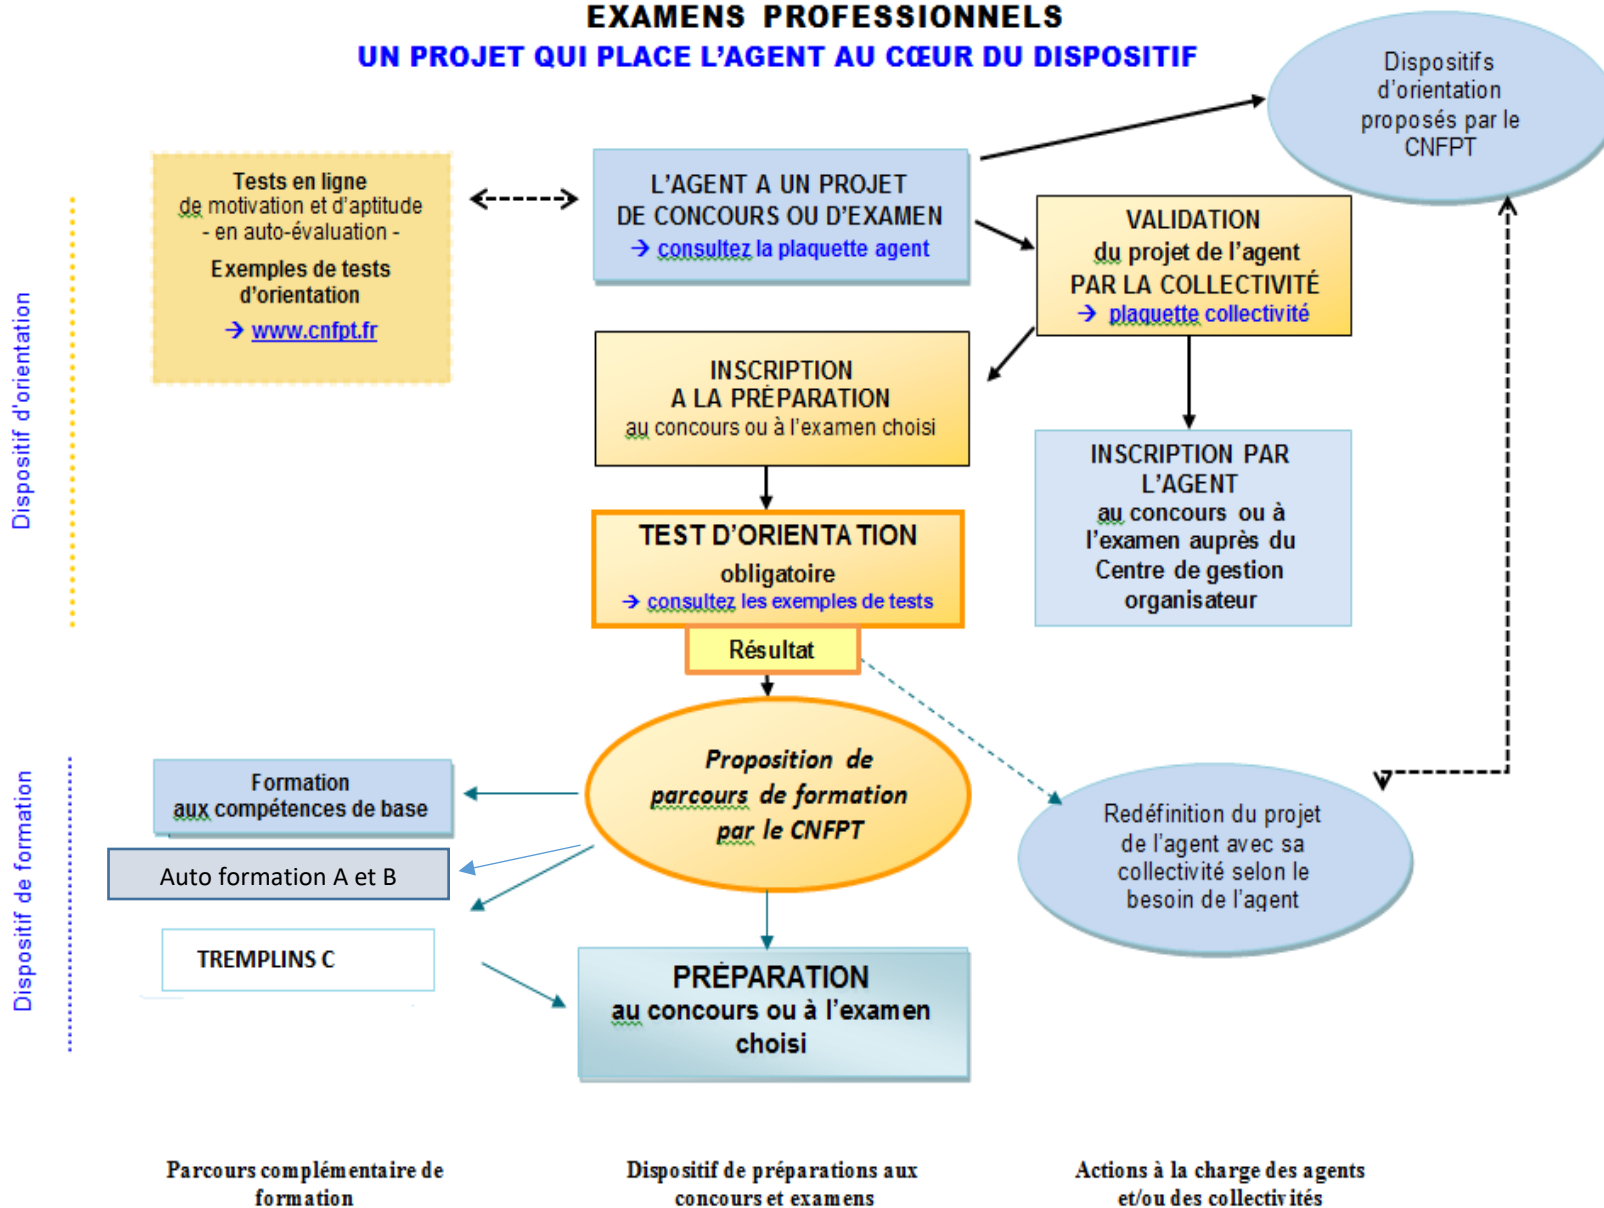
EXAMENS PROFESSIONNELS
UN PROJET QUI PLACE L'AGENT AU CŒUR DU DISPOSITIF

Dispositifs d'orientation proposés par le CNFPT

Dispositif d'orientation

Tests en ligne de motivation et d'aptitude - en auto-évaluation -
Exemples de tests d'orientation
→ www.cnfpt.fr

L'AGENT A UN PROJET DE CONCOURS OU D'EXAMEN
→ consultez la plaquette agent

VALIDATION du projet de l'agent PAR LA COLLECTIVITÉ
→ plaquette collectivité

INSCRIPTION A LA PRÉPARATION au concours ou à l'examen choisi

INSCRIPTION PAR L'AGENT au concours ou à l'examen auprès du Centre de gestion organisateur

TEST D'ORIENTATION obligatoire
→ consultez les exemples de tests

Résultat

Dispositif de formation

Formation aux compétences de base

Auto formation A et B

TREMPLINS C

Proposition de parcours de formation par le CNFPT

Redéfinition du projet de l'agent avec sa collectivité selon le besoin de l'agent

PRÉPARATION au concours ou à l'examen choisi

Parcours complémentaire de formation

Dispositif de préparations aux concours et examens

Actions à la charge des agents et/ou des collectivités